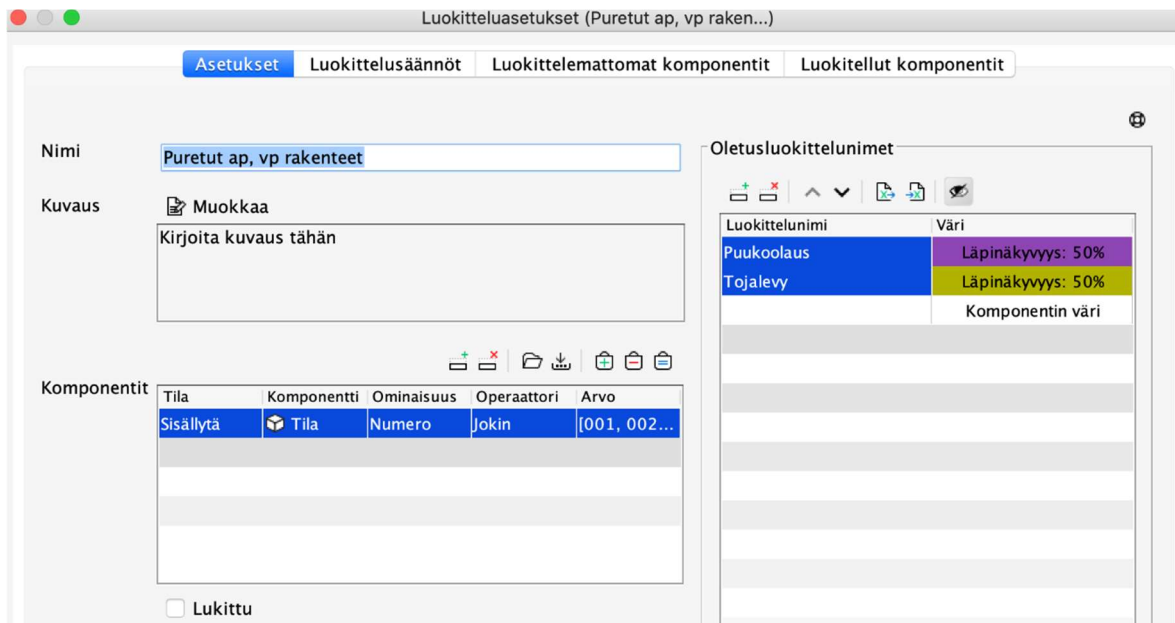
Luokitteluasetukset (Puretut ap, vp raken...)

Asetukset | Luokittelusäännöt | Luokittelemattomat komponentit | Luokitellut komponentit

Nimi
Puretut ap, vp rakenteet

Kuvaus
Muokkaa
Kirjoita kuvaus tähän

Komponentit

| Tila | Komponentti | Ominaisuus | Operaattori | Arvo |
|---|---|---|---|---|
| Sisällytä | Tila | Numero | Jokin | [001, 002... |

Lukittu

Oletusluokittelunimet

| Luokittelunimi | Väri |
|---|---|
| Puukoolaus | Läpinäkyvyys: 50% |
| Tojalevy | Läpinäkyvyys: 50% |
| | Komponentin väri |